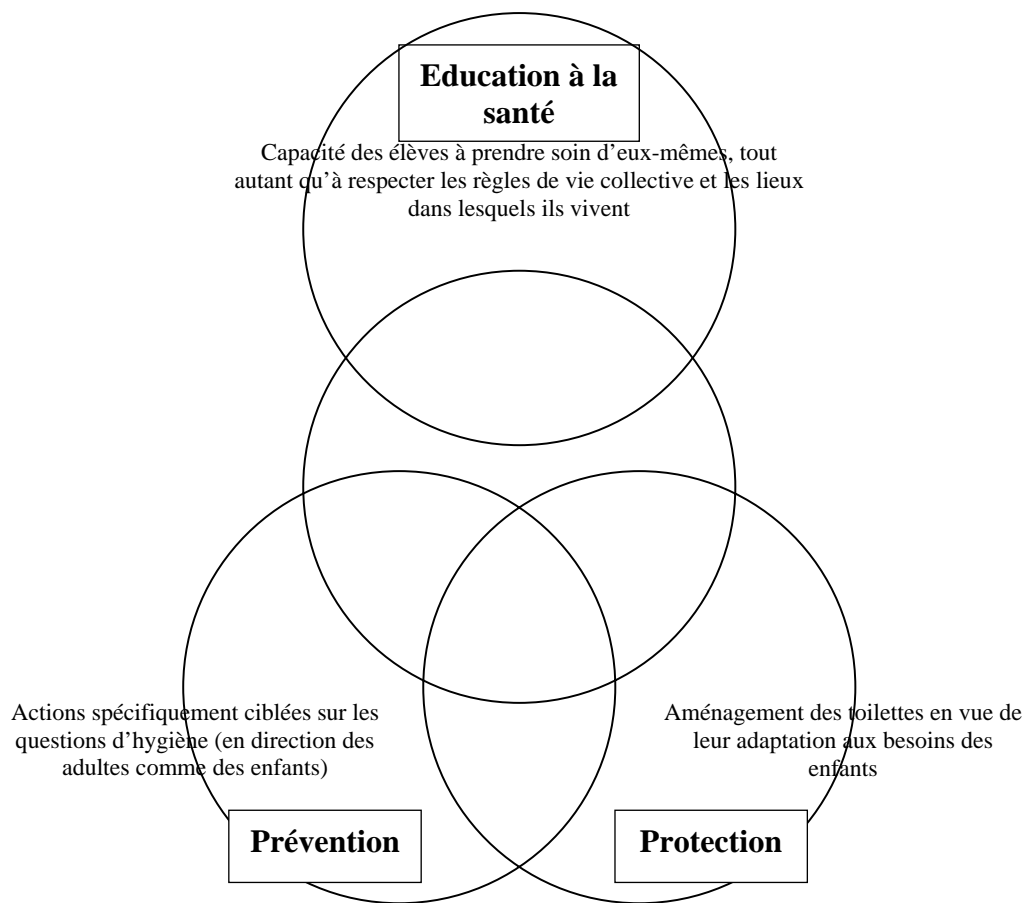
Education à la santé

Capacité des élèves à prendre soin d'eux-mêmes, tout autant qu'à respecter les règles de vie collective et les lieux dans lesquels ils vivent

Actions spécifiquement ciblées sur les questions d'hygiène (en direction des adultes comme des enfants)

Aménagement des toilettes en vue de leur adaptation aux besoins des enfants

Prévention

Protection